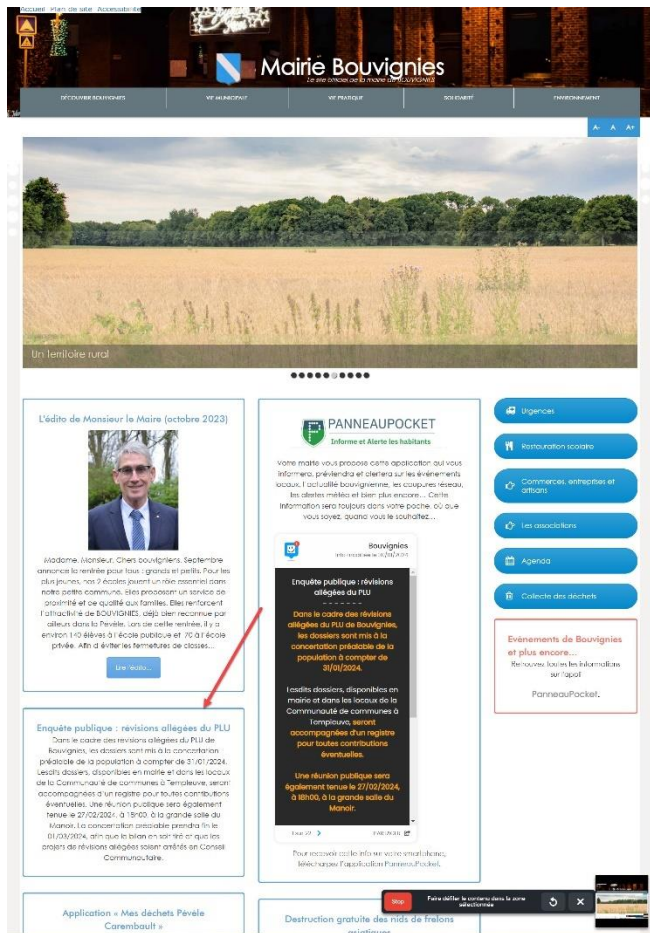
Accueil Plan de site Accessibilité

Mairie Bouvignies
Le site officiel de la mairie de BOUVIGNIES

DÉCOUVRIR BOUVIGNIES | VIE MUNICIPALE | VIE PRATIQUE | SOLIDARITÉ | ENVIRONNEMENT

A- A A+

Un territoire rural

L'édito de Monsieur le Maire (octobre 2023)

Madame, Monsieur, Chers bouvigniens, Septembre annonce la rentrée pour tous : grands et petits. Pour les plus jeunes, nos 2 écoles jouent un rôle essentiel dans notre petite commune. Elles proposent un service de proximité et de qualité aux familles. Elles renforcent l'attractivité de BOUVIGNIES, déjà bien reconnue par ailleurs dans la Pévèle. Lors de cette rentrée, il y a environ 140 élèves à l'école publique et 70 à l'école privée. Afin d'éviter les fermetures de classes...

Lire l'édito...

Enquête publique : révisions allégées du PLU

Dans le cadre des révisions allégées du PLU de Bouvignies, les dossiers sont mis à la concertation préalable de la population à compter de 31/01/2024. Lesdits dossiers, disponibles en mairie et dans les locaux de la Communauté de communes à Templeuve, seront accompagnés d'un registre pour toutes contributions éventuelles. Une réunion publique sera également tenue le 27/02/2024, à 18h00, à la grande salle du Manoir. La concertation préalable prendra fin le 01/03/2024, afin que le bilan en soit tiré et que les projets de révisions allégées soient arrêtés en Conseil Communautaire.

PANNEAUPOCKET
Informe et Alerte les habitants

Votre mairie vous propose cette application qui vous informera, préviendra et alertera sur les évènements locaux, l'actualité bouvignienne, les coupures réseau, les alertes météo et bien plus encore... Cette information sera toujours dans votre poche, où que vous soyez, quand vous le souhaitez...

Bouvignies
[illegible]

Enquête publique : révisions allégées du PLU
- - - - - - -
Dans le cadre des révisions allégées du PLU de Bouvignies, les dossiers sont mis à la concertation préalable de la population à compter de 31/01/2024.

Lesdits dossiers, disponibles en mairie et dans les locaux de la Communauté de communes à Templeuve, seront accompagnés d'un registre pour toutes contributions éventuelles.

Une réunion publique sera également tenue le 27/02/2024, à 18h00, à la grande salle du Manoir.

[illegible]

Pour recevoir cette info sur votre smartphone, téléchargez l'application PanneauPocket.

Urgences
Restauration scolaire
Commerces, entreprises et artisans
Les associations
Agenda
Collecte des déchets

Evènements de Bouvignies et plus encore...
Retrouvez toutes les informations sur l'appli
PanneauPocket.

Application « Mes déchets Pévèle Carembault »

Destruction gratuite des nids de frelons asiatiques

Stop
Faire défiler le contenu dans la zone sélectionnée